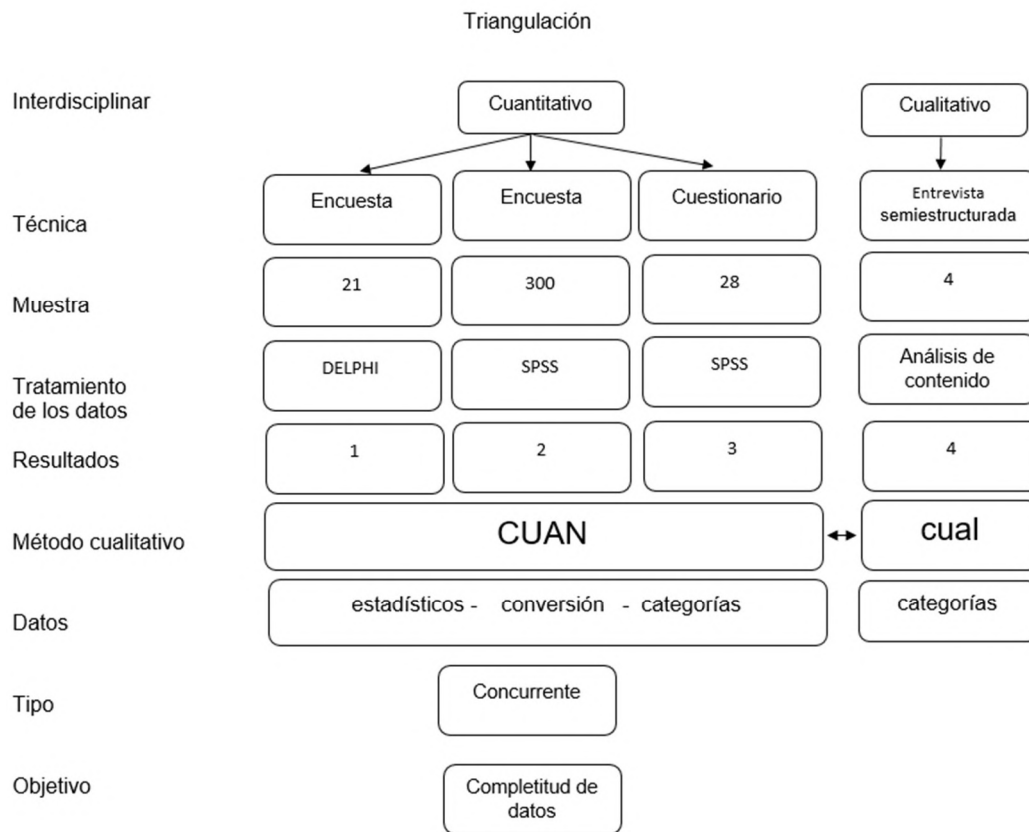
Triangulación

Interdisciplinar

Cuantitativo

Cualitativo

Técnica

Encuesta

Encuesta

Cuestionario

Entrevista semiestructurada

Muestra

21

300

28

4

Tratamiento de los datos

DELPHI

SPSS

SPSS

Análisis de contenido

Resultados

1

2

3

4

Método cualitativo

CUAN

cual

Datos

estadísticos - conversión - categorías

categorías

Tipo

Concurrente

Objetivo

Completitud de datos